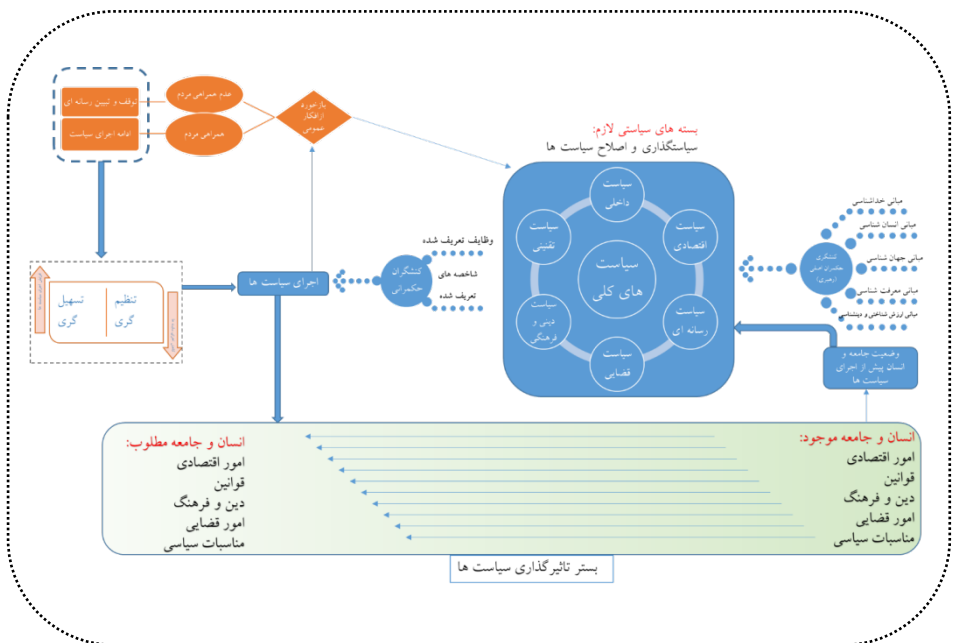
توقف و تبیین رسانه ای

ادامه اجرای سیاست

عدم همراهی مردم

همراهی مردم

بازخورد افکار عمومی

بسته های سیاستی لازم:
سیاستگذاری و اصلاح سیاست ها

سیاست داخلی

سیاست اقتصادی

سیاست رسانه ای

سیاست قضایی

سیاست دینی و فرهنگی

سیاست تقنینی

سیاست های کلی

کنشگری عقلمدار (رهبری)

مبانی خداشناسی

مبانی انسان شناسی

مبانی جهان شناسی

مبانی معرفت شناسی

مبانی ارزش شناختی و دینشناسی

وظایف تعریف شده

شاخصه های تعریف شده

کنشگران حکمرانی

اجرای سیاست ها

تنظیم گری

تسهیل گری

وضعیت جامعه و انسان پیش از اجرای سیاست ها

انسان و جامعه موجود:
امور اقتصادی
قوانین
دین و فرهنگ
امور قضایی
مناسبات سیاسی

انسان و جامعه مطلوب:
امور اقتصادی
قوانین
دین و فرهنگ
امور قضایی
مناسبات سیاسی

بستر تاثیرگذاری سیاست ها